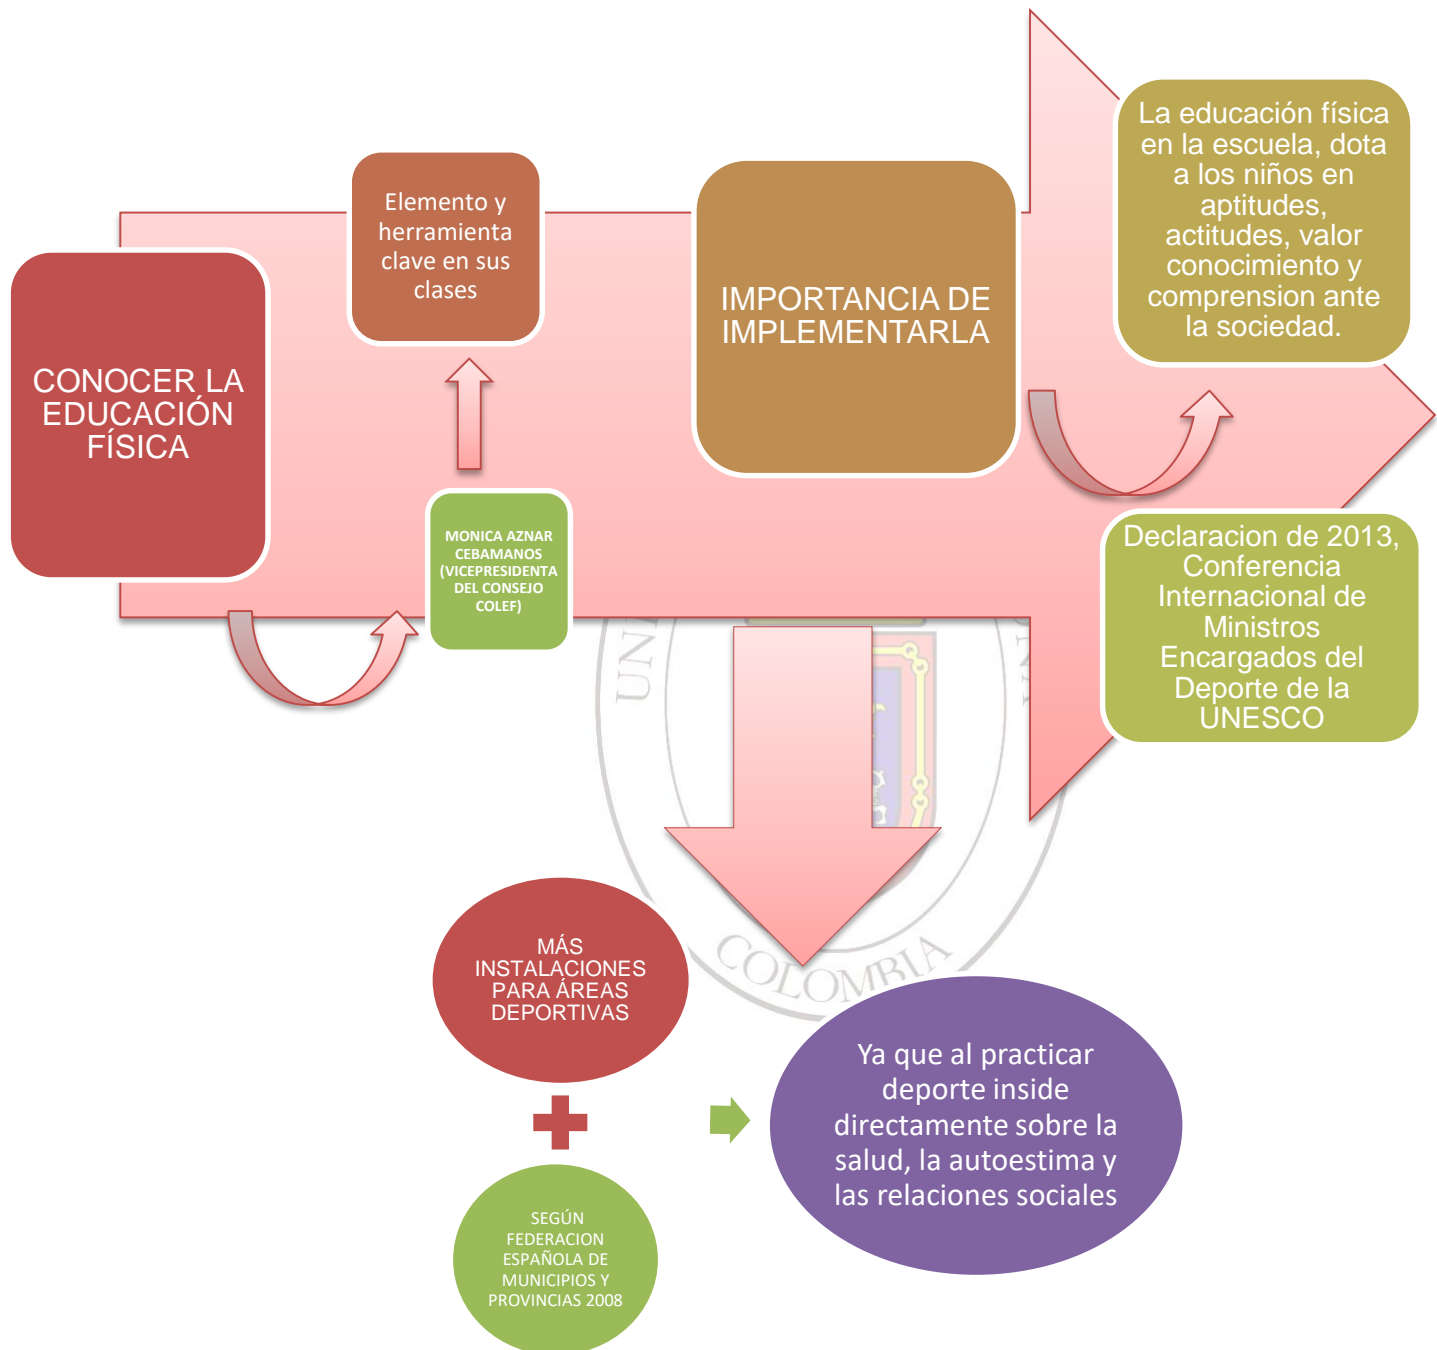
CONOCER LA EDUCACIÓN FÍSICA

MONICA AZNAR CEBAMANOS (VICEPRESIDENTA DEL CONSEJO COLEF)

Elemento y herramienta clave en sus clases

IMPORTANCIA DE IMPLEMENTARLA

La educación física en la escuela, dota a los niños en aptitudes, actitudes, valor conocimiento y comprension ante la sociedad.

Declaracion de 2013, Conferencia Internacional de Ministros Encargados del Deporte de la UNESCO

UN

COLOMBIA

MÁS INSTALACIONES PARA ÁREAS DEPORTIVAS

SEGÚN FEDERACION ESPAÑOLA DE MUNICIPIOS Y PROVINCIAS 2008

Ya que al practicar deporte inside directamente sobre la salud, la autoestima y las relaciones sociales